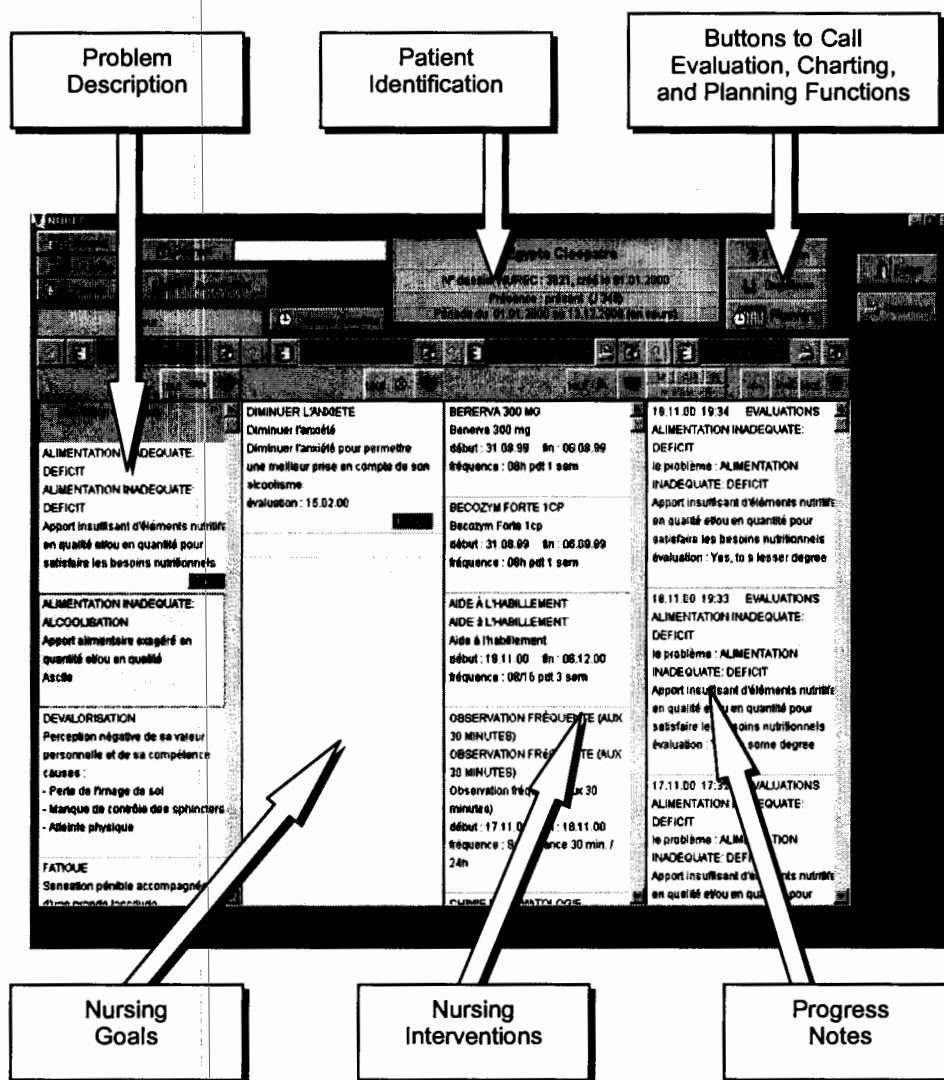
Problem Description

Patient Identification

Buttons to Call Evaluation, Charting, and Planning Functions

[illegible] Cleopatre
N° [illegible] : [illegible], créé le 01.01.2000
Présence : présent (U 24B)
Période du 01.01.2000 au 13.12.2000 (en cours)

ALIMENTATION INADEQUATE: DEFICIT
ALIMENTATION INADEQUATE: DEFICIT
Apport insuffisant d'éléments nutritifs en qualité et/ou en quantité pour satisfaire les besoins nutritionnels

ALIMENTATION INADEQUATE: ALCOOLISATION
Apport alimentaire exagéré en quantité et/ou en qualité
Ascite

DEVALORISATION
Perception négative de sa valeur personnelle et de sa compétence
causes :
- Perte de l'image de soi
- Manque de contrôle des sphincters
- Atteinte physique

FATIGUE
Sensation pénible accompagnée d'une grande lassitude

DIMINUER L'ANXIETE
Diminuer l'anxiété
Diminuer l'anxiété pour permettre une meilleur prise en compte de son alcoolisme
évaluation : 15.02.00

BERERVA 300 MG
Benerva 300 mg
début : 31.08.99 fin : 06.09.99
fréquence : 08h pdt 1 sem

BECOZYM FORTE 1CP
Becozym Forte 1cp
début : 31.08.99 fin : 06.09.99
fréquence : 08h pdt 1 sem

AIDE À L'HABILLEMENT
AIDE À L'HABILLEMENT
Aide à l'habillement
début : 18.11.00 fin : 08.12.00
fréquence : 08/15 pdt 3 sem

OBSERVATION FRÉQUENTE (AUX 30 MINUTES)
OBSERVATION FRÉQUENTE (AUX 30 MINUTES)
Observation fréq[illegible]ux 30 minutes)
début : 17.11.00 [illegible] : 18.11.00
fréquence : S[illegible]ance 30 min. / 24h

CHIMIE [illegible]MATOLOGIE

18.11.00 19:34 EVALUATIONS
ALIMENTATION INADEQUATE: DEFICIT
le problème : ALIMENTATION INADEQUATE: DEFICIT
Apport insuffisant d'éléments nutritifs en qualité et/ou en quantité pour satisfaire les besoins nutritionnels
évaluation : Yes, to a lesser degree

18.11.00 19:33 EVALUATIONS
ALIMENTATION INADEQUATE: DEFICIT
le problème : ALIMENTATION INADEQUATE: DEFICIT
Apport insuffisant d'éléments nutritifs en qualité et/ou en quantité pour satisfaire les besoins nutritionnels
évaluation : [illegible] some degree

17.11.00 17:3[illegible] EVALUATIONS
ALIMENTATION INADEQUATE: DEFICIT
le problème : ALIMENTATION INADEQUATE: DEFICIT
Apport insuffisant d'éléments nutritifs en qualité et/ou en qua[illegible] pour

Nursing Goals

Nursing Interventions

Progress Notes